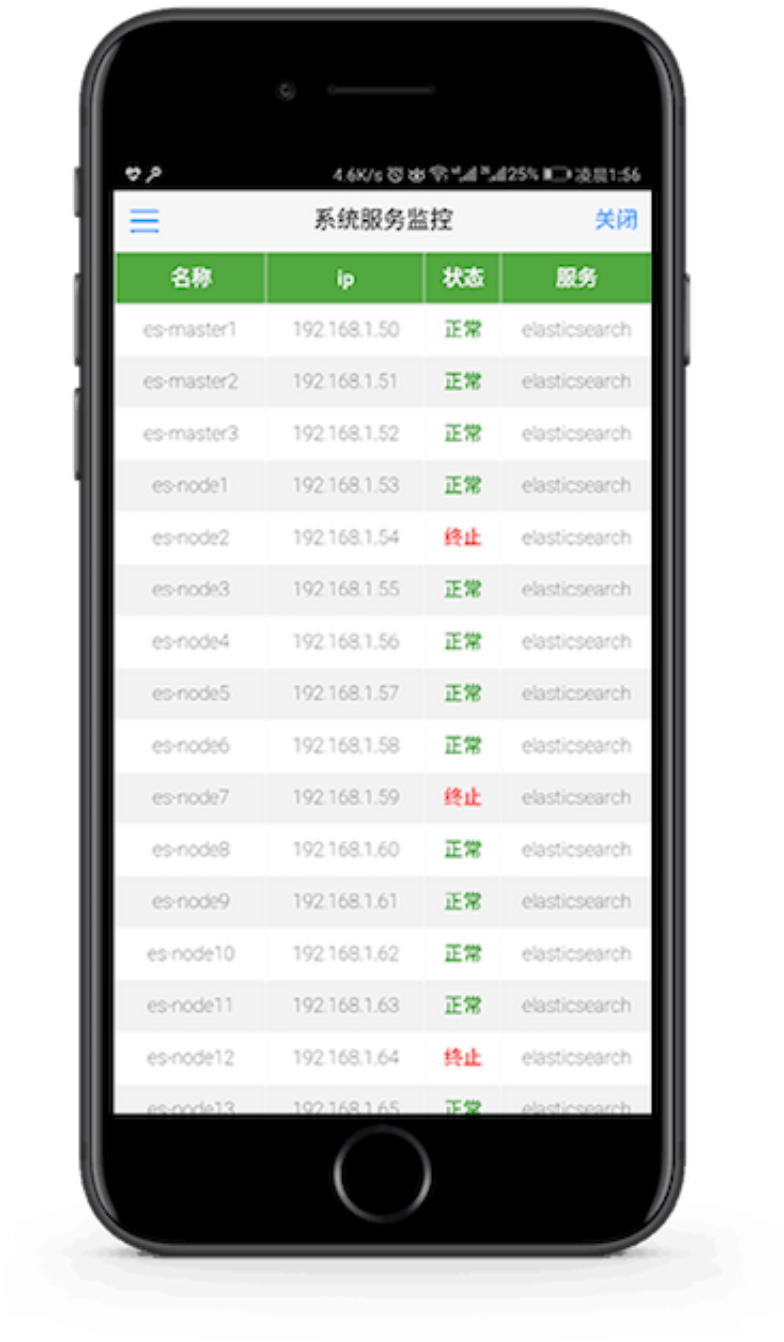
4.6K/s 25% 凌晨1:56

系统服务监控 关闭

| 名称 | ip | 状态 | 服务 |
|---|---|---|---|
| es-master1 | 192.168.1.50 | 正常 | elasticsearch |
| es-master2 | 192.168.1.51 | 正常 | elasticsearch |
| es-master3 | 192.168.1.52 | 正常 | elasticsearch |
| es-node1 | 192.168.1.53 | 正常 | elasticsearch |
| es-node2 | 192.168.1.54 | 终止 | elasticsearch |
| es-node3 | 192.168.1.55 | 正常 | elasticsearch |
| es-node4 | 192.168.1.56 | 正常 | elasticsearch |
| es-node5 | 192.168.1.57 | 正常 | elasticsearch |
| es-node6 | 192.168.1.58 | 正常 | elasticsearch |
| es-node7 | 192.168.1.59 | 终止 | elasticsearch |
| es-node8 | 192.168.1.60 | 正常 | elasticsearch |
| es-node9 | 192.168.1.61 | 正常 | elasticsearch |
| es-node10 | 192.168.1.62 | 正常 | elasticsearch |
| es-node11 | 192.168.1.63 | 正常 | elasticsearch |
| es-node12 | 192.168.1.64 | 终止 | elasticsearch |
| es-node13 | 192.168.1.65 | 正常 | elasticsearch |